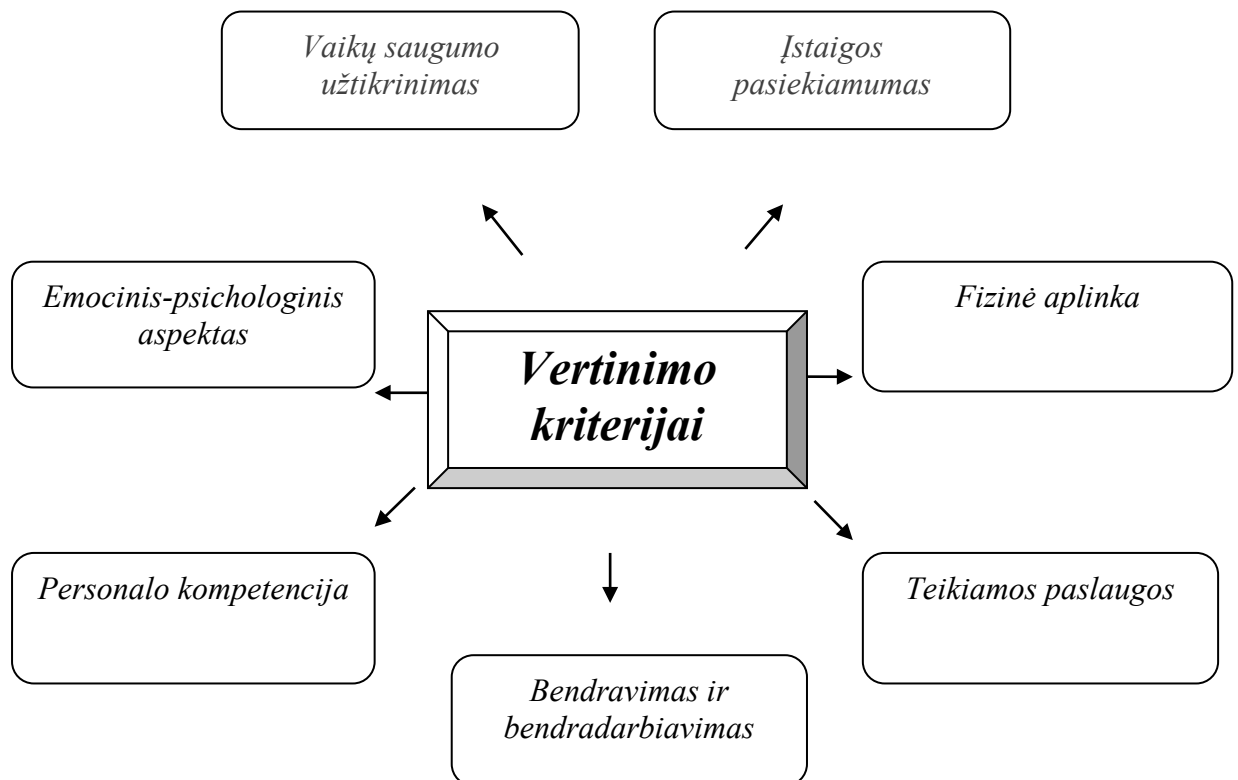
Vaikų saugumo užtikrinimas

Įstaigos pasiekiamumas

Emocinis-psichologinis aspektas

Vertinimo kriterijai

Fizinė aplinka

Personalo kompetencija

Teikiamos paslaugos

Bendravimas ir bendradarbiavimas